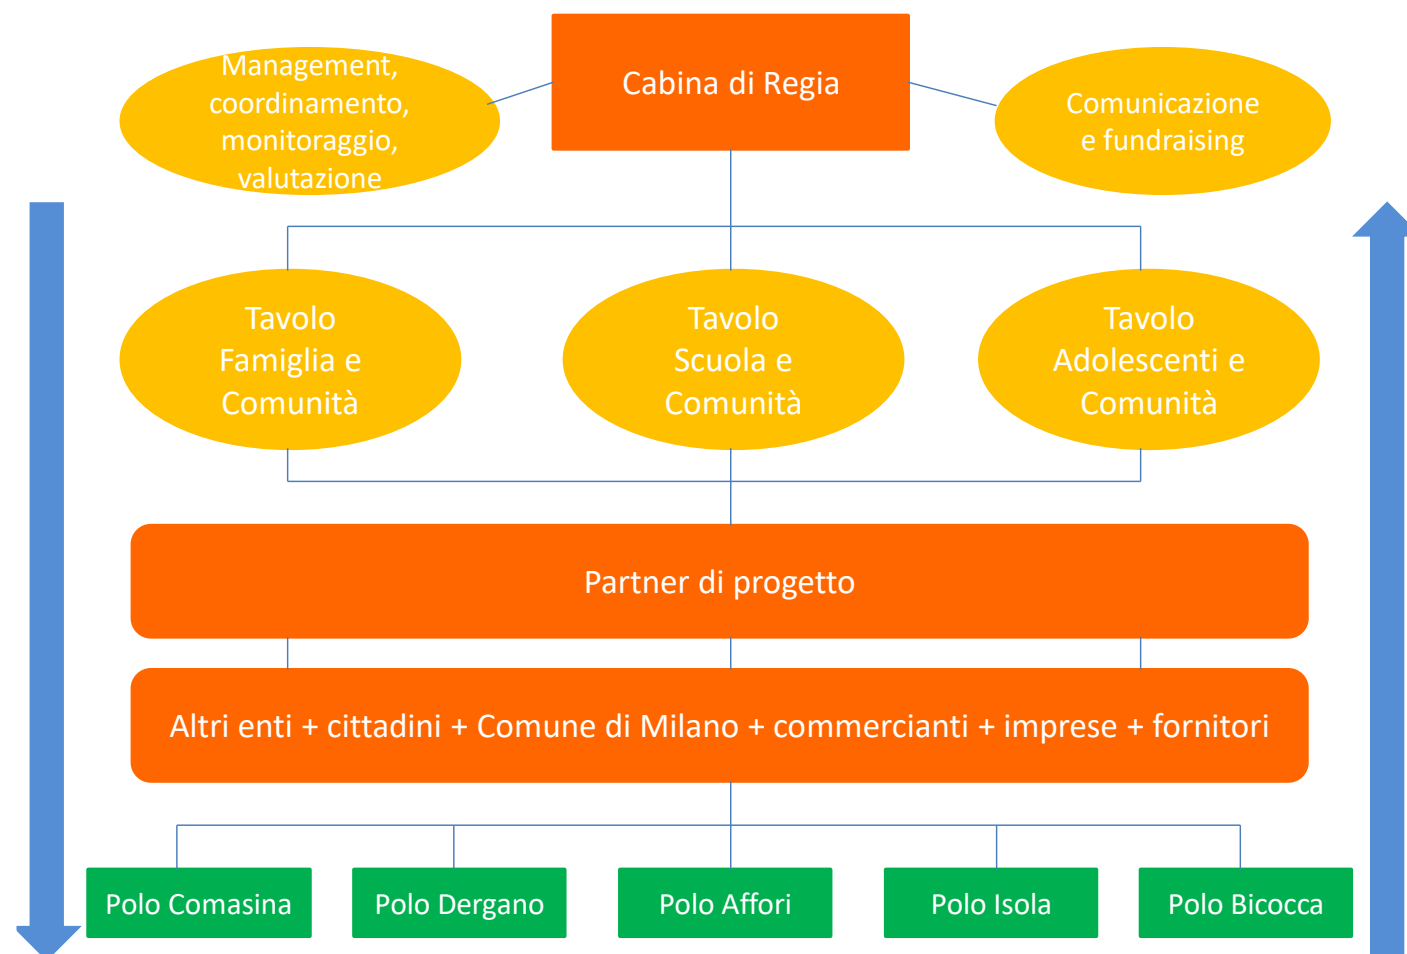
Management, coordinamento, monitoraggio, valutazione

Cabina di Regia

Comunicazione e fundraising

Tavolo Famiglia e Comunità

Tavolo Scuola e Comunità

Tavolo Adolescenti e Comunità

Partner di progetto

Altri enti + cittadini + Comune di Milano + commercianti + imprese + fornitori

Polo Comasina

Polo Dergano

Polo Affori

Polo Isola

Polo Bicocca